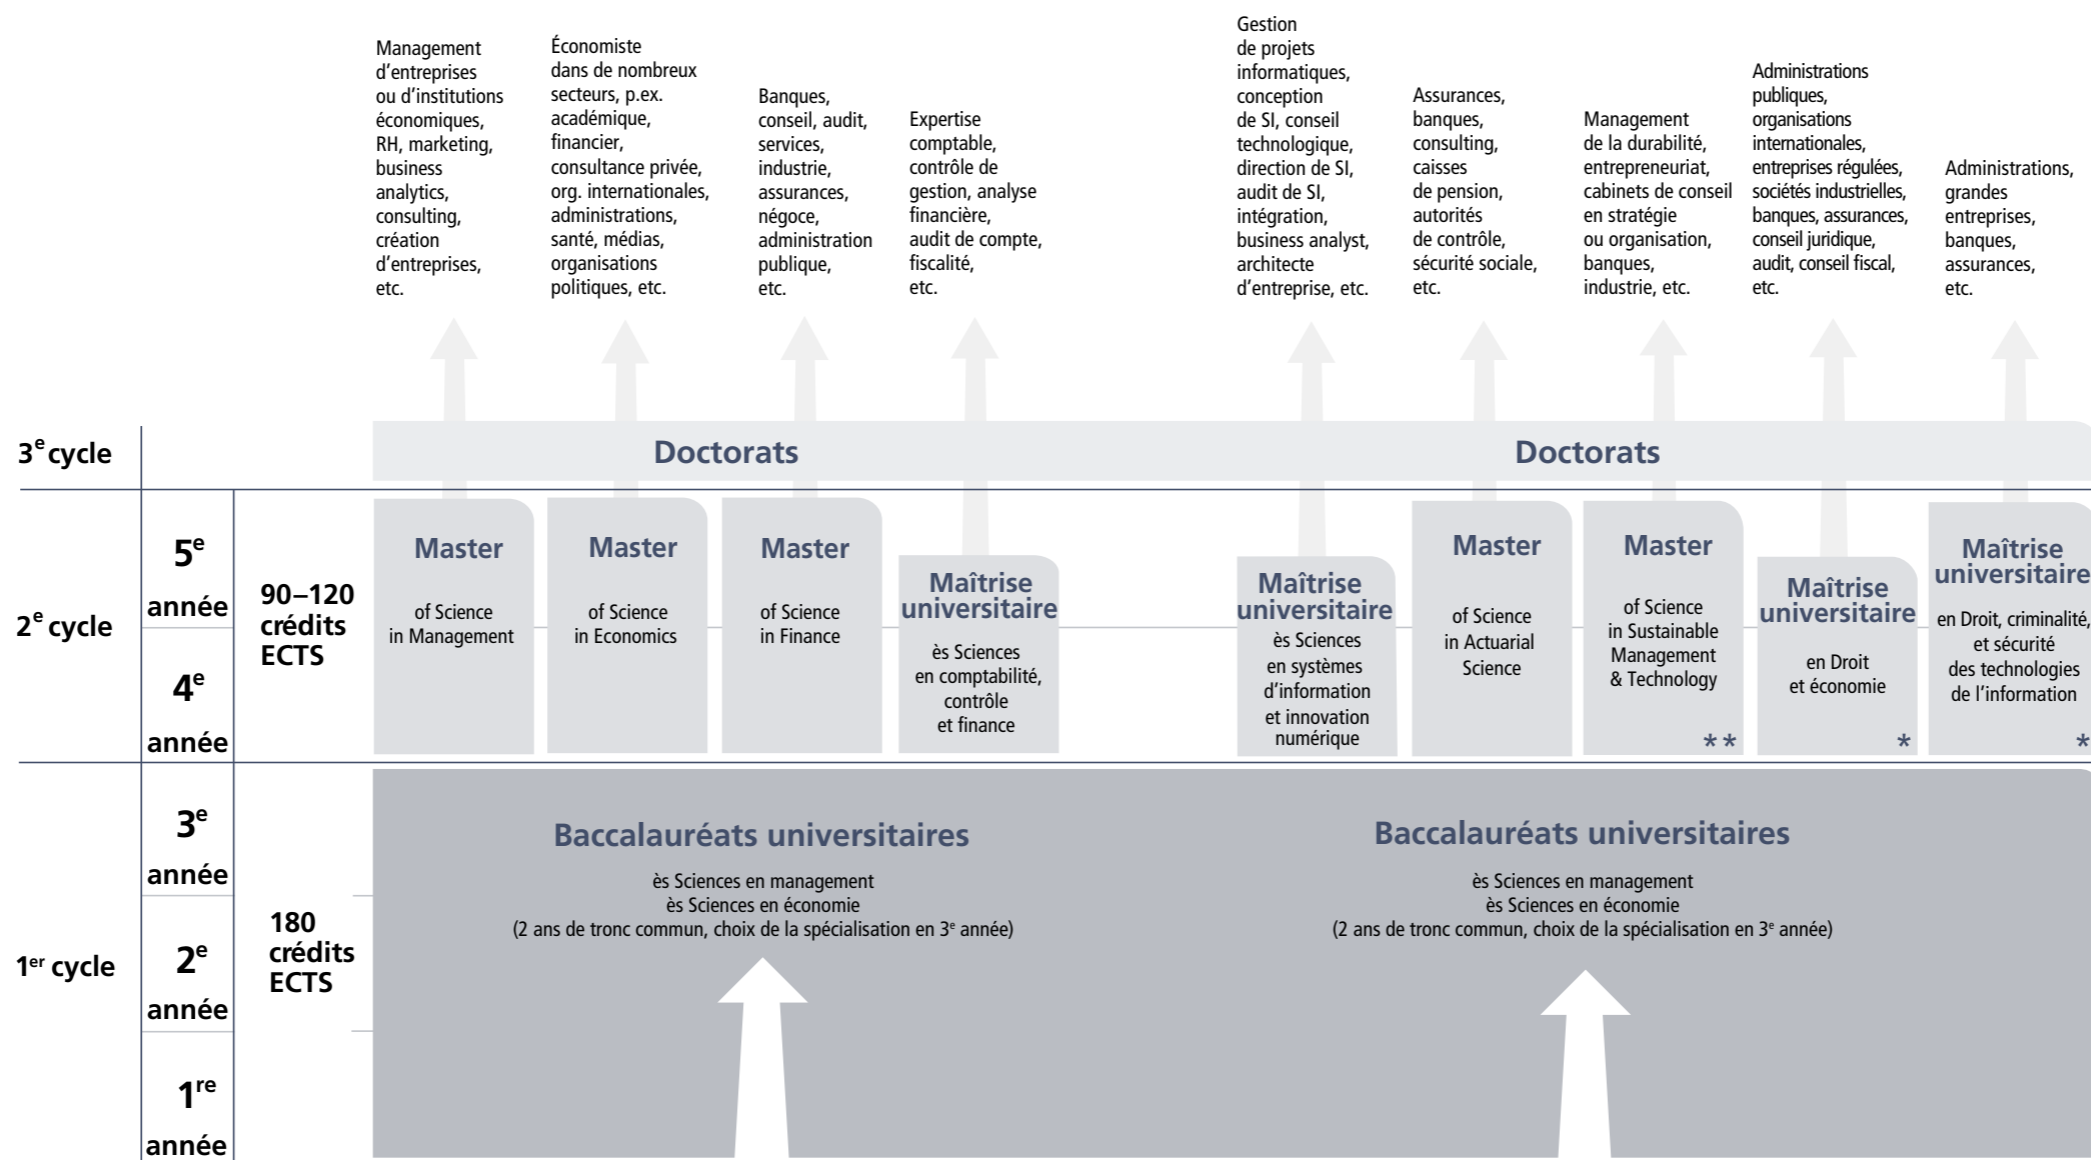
Management d'entreprises ou d'institutions économiques, RH, marketing, business analytics, consulting, création d'entreprises, etc.

Économiste dans de nombreux secteurs, p.ex. académique, financier, consultance privée, org. internationales, administrations, santé, médias, organisations politiques, etc.

Banques, conseil, audit, services, industrie, assurances, négoce, administration publique, etc.

Expertise comptable, contrôle de gestion, analyse financière, audit de compte, fiscalité, etc.

Gestion de projets informatiques, conception de SI, conseil technologique, direction de SI, audit de SI, intégration, business analyst, architecte d'entreprise, etc.

Assurances, banques, consulting, caisses de pension, autorités de contrôle, sécurité sociale, etc.

Management de la durabilité, entrepreneuriat, cabinets de conseil en stratégie ou organisation, banques, industrie, etc.

Administrations publiques, organisations internationales, entreprises régulées, sociétés industrielles, banques, assurances, conseil juridique, audit, conseil fiscal, etc.

Administrations, grandes entreprises, banques, assurances, etc.

3$^e$ cycle

Doctorats

Doctorats

2$^e$ cycle

5$^e$ année

4$^e$ année

90–120 crédits ECTS

Master

of Science in Management

Master

of Science in Economics

Master

of Science in Finance

Maîtrise universitaire

ès Sciences en comptabilité, contrôle et finance

Maîtrise universitaire

ès Sciences en systèmes d'information et innovation numérique

Master

of Science in Actuarial Science

Master

of Science in Sustainable Management & Technology

**

Maîtrise universitaire

en Droit et économie

*

Maîtrise universitaire

en Droit, criminalité, et sécurité des technologies de l'information

*

1$^{er}$ cycle

3$^e$ année

2$^e$ année

1$^{re}$ année

180 crédits ECTS

Baccalauréats universitaires

ès Sciences en management
ès Sciences en économie
(2 ans de tronc commun, choix de la spécialisation en 3$^e$ année)

Baccalauréats universitaires

ès Sciences en management
ès Sciences en économie
(2 ans de tronc commun, choix de la spécialisation en 3$^e$ année)